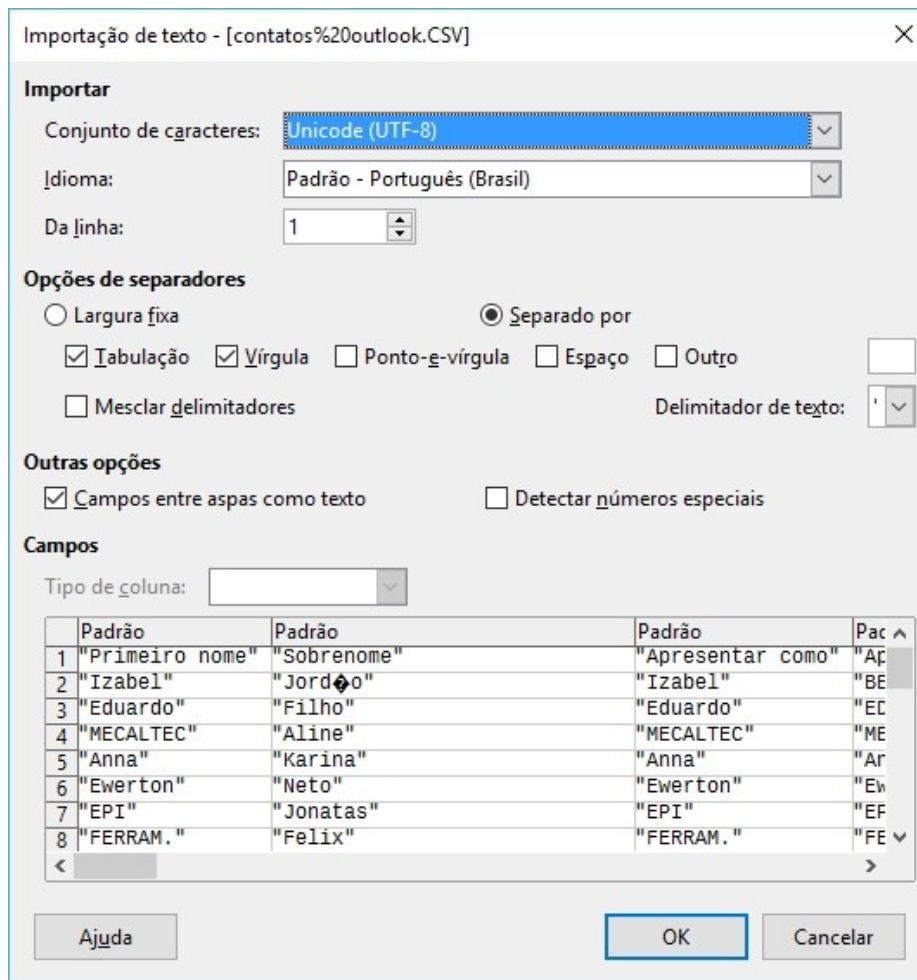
Importação de texto - [contatos%20outlook.CSV]

Importar

Conjunto de caracteres: Unicode (UTF-8)

Idioma: Padrão - Português (Brasil)

Da linha: 1

Opções de separadores

Largura fixa

Separado por

Tabulação Vírgula Ponto-e-vírgula Espaço Outro

Mesclar delimitadores

Delimitador de texto: '

Outras opções

Campos entre aspas como texto

Detectar números especiais

Campos

Tipo de coluna:

| | Padrão | Padrão | Padrão | Pac |
|---|---|---|---|---|
| 1 | "Primeiro nome" | "Sobrenome" | "Apresentar como" | "Ap |
| 2 | "Izabel" | "Jord�o" | "Izabel" | "BE |
| 3 | "Eduardo" | "Filho" | "Eduardo" | "ED |
| 4 | "MECALTEC" | "Aline" | "MECALTEC" | "ME |
| 5 | "Anna" | "Karina" | "Anna" | "Ar |
| 6 | "Ewerton" | "Neto" | "Ewerton" | "Ew |
| 7 | "EPI" | "Jonatas" | "EPI" | "EF |
| 8 | "FERRAM." | "Felix" | "FERRAM." | "FE |

Ajuda

OK

Cancelar